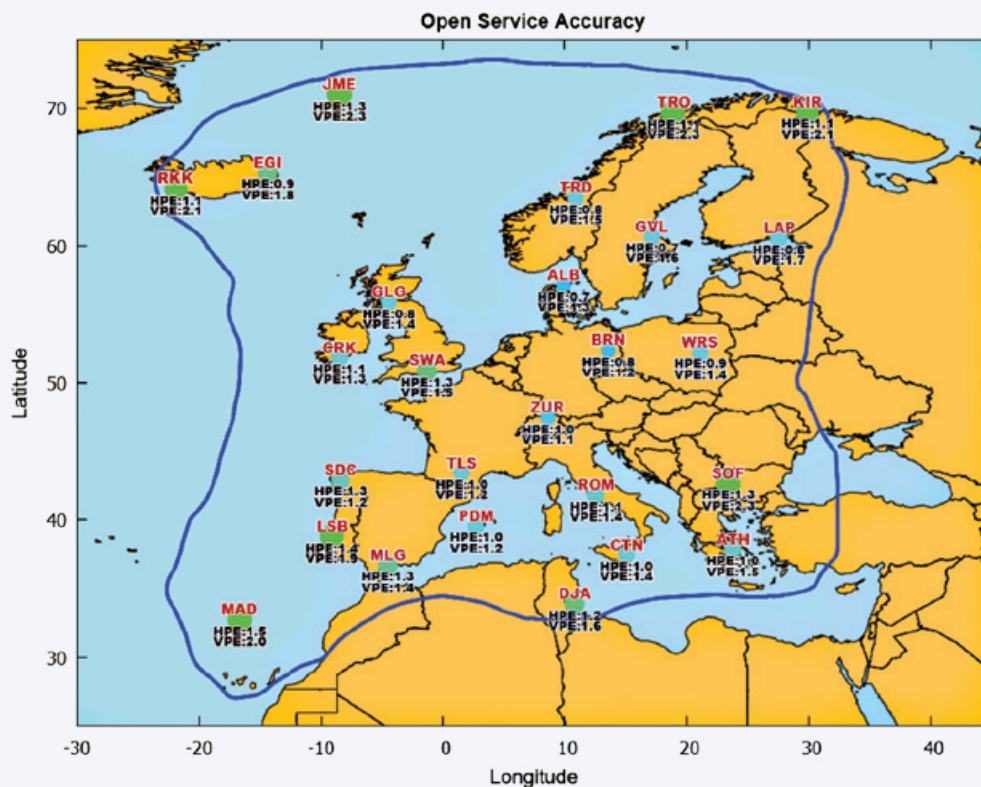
Open Service Accuracy

JME
HPE:1.3
VPE:2.3

TRO
HPE:1.1
VPE:2.1

KIR
HPE:1.1
VPE:2.1

RKK
HPE:1.1
VPE:2.1

EGI
HPE:0.9
VPE:1.8

TRD
HPE:0.8
VPE:1.5

GVL
HPE:0.7
VPE:1.6

LAP
HPE:0.8
VPE:1.7

ALB
HPE:0.7
VPE:1.3

GLG
HPE:0.8
VPE:1.4

CRK
HPE:1.1
VPE:1.3

BRN
HPE:0.8
VPE:1.2

WRS
HPE:0.9
VPE:1.4

SWA
HPE:1.3
VPE:1.5

ZUR
HPE:1.0
VPE:1.1

TLS
HPE:1.0
VPE:1.2

SDC
HPE:1.3
VPE:1.2

ROM
HPE:1.1
VPE:1.4

SOF
HPE:1.3
VPE:2.3

PDM
HPE:1.0
VPE:1.2

LSB
HPE:1.4
VPE:1.5

MLG
HPE:1.3
VPE:1.4

CTN
HPE:1.0
VPE:1.4

ATH
HPE:1.0
VPE:1.5

DJA
HPE:1.2
VPE:1.6

MAD
HPE:1.5
VPE:2.0

70
60
50
40
30

Latitude

-30
-20
-10
0
10
20
30
40

Longitude